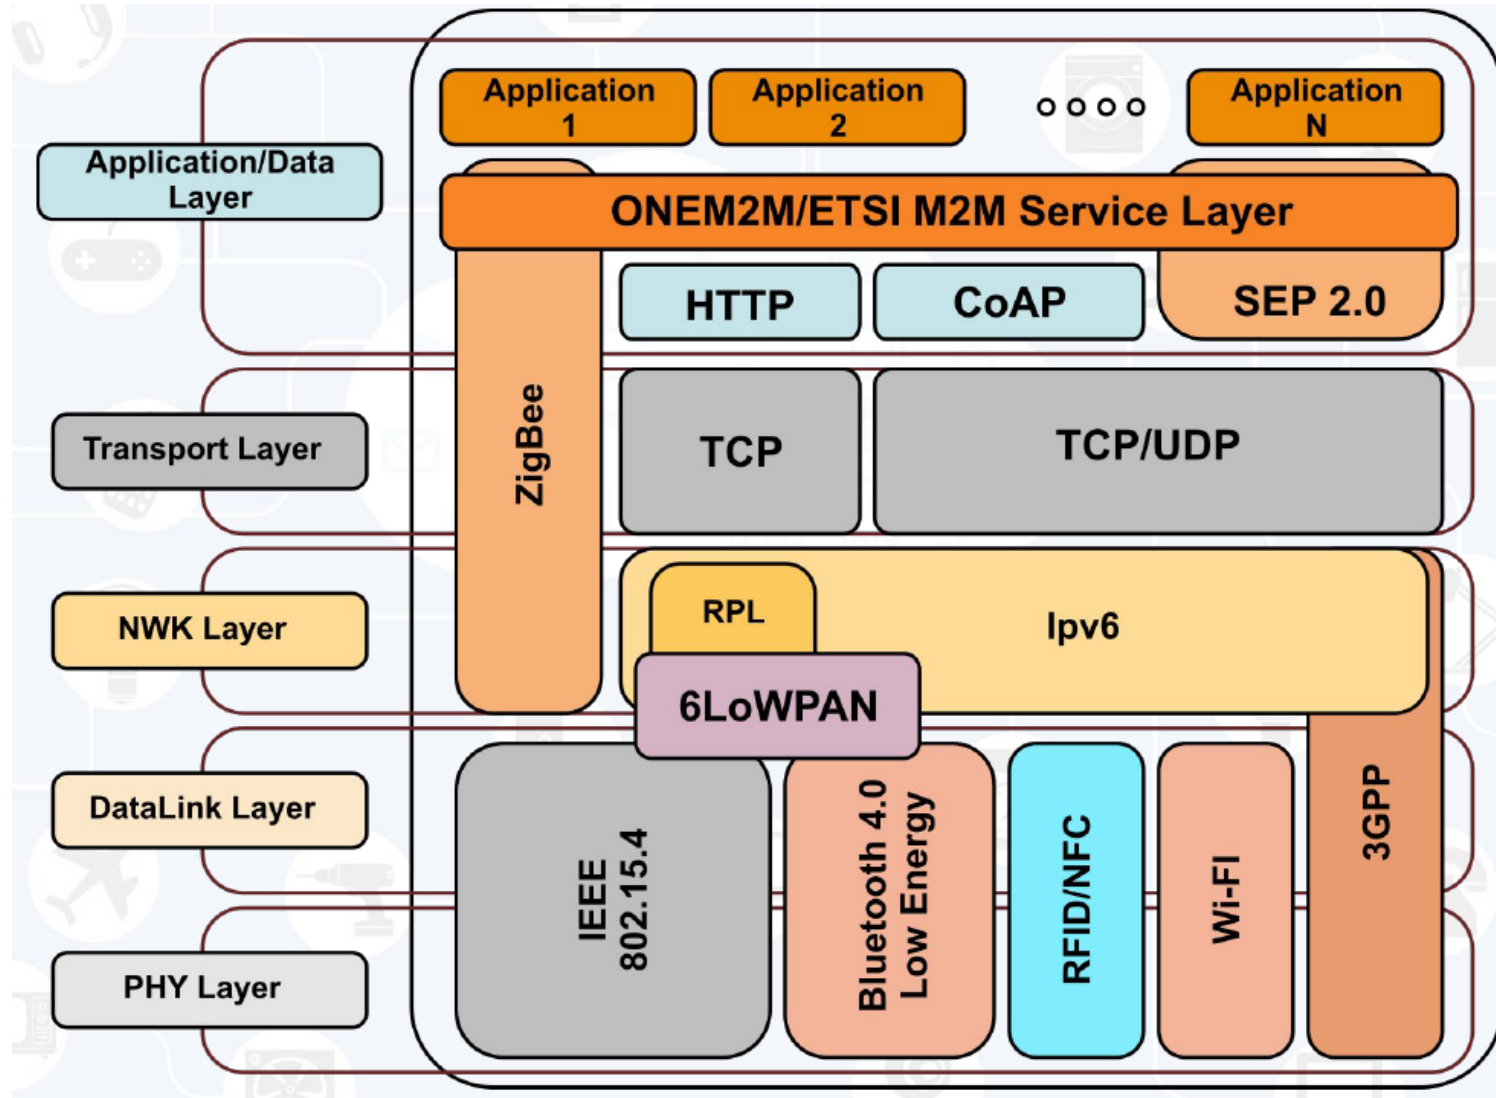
Application/Data Layer

Transport Layer

NWK Layer

DataLink Layer

PHY Layer

Application 1

Application 2

oooo

Application N

ONEM2M/ETSI M2M Service Layer

ZigBee

HTTP

CoAP

SEP 2.0

TCP

TCP/UDP

RPL

Ipv6

6LoWPAN

IEEE 802.15.4

Bluetooth 4.0 Low Energy

RFID/NFC

Wi-FI

3GPP